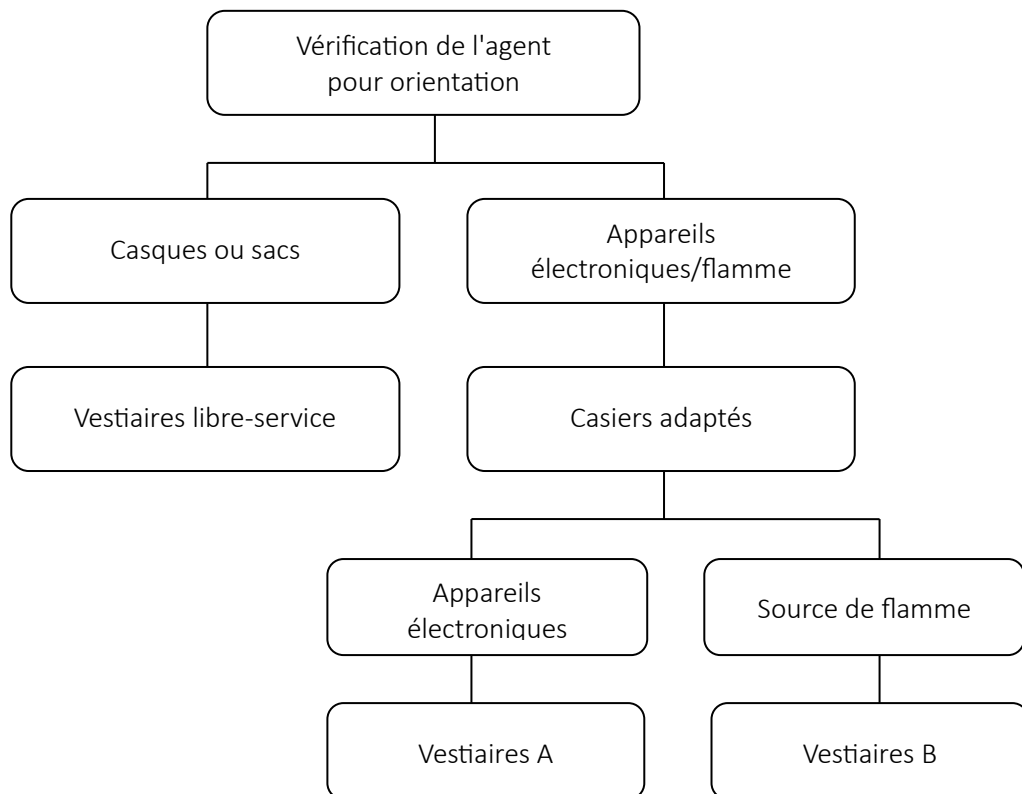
Vérification de l'agent pour orientation

Casques ou sacs

Appareils électroniques/flamme

Vestiaires libre-service

Casiers adaptés

Appareils électroniques

Source de flamme

Vestiaires A

Vestiaires B